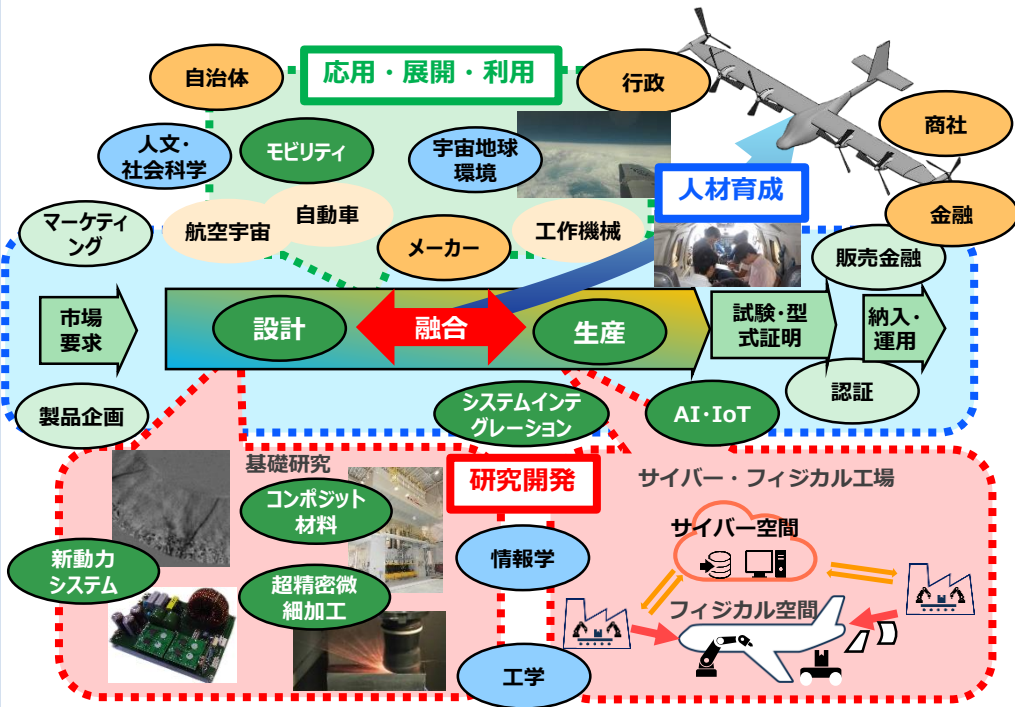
応用・展開・利用

自治体

行政

人文・社会科学

モビリティ

宇宙地球環境

商社

人材育成

マーケティング

航空宇宙

自動車

メーカー

工作機械

金融

販売金融

市場要求

設計

融合

生産

試験・型式証明

納入・運用

製品企画

システムインテグレーション

AI・IoT

認証

基礎研究

研究開発

サイバー・フィジカル工場

コンポジット材料

サイバー空間

新動力システム

情報学

超精密微細加工

フィジカル空間

工学